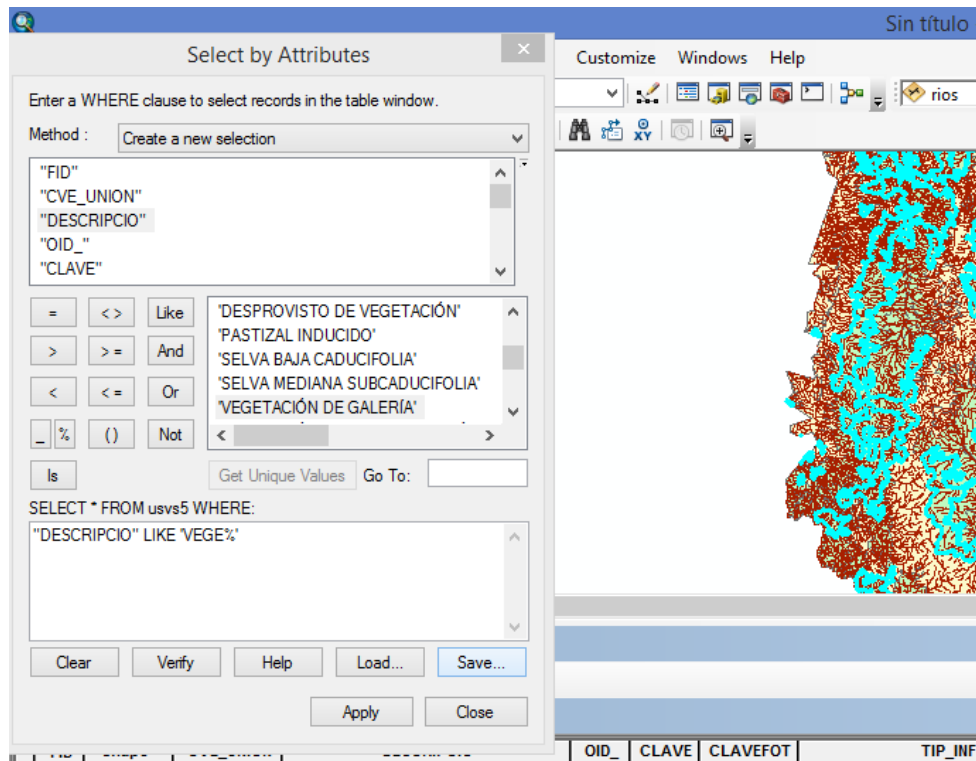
Sin título

Select by Attributes

Customize Windows Help

rios

Enter a WHERE clause to select records in the table window.

Method : Create a new selection

"FID"
"CVE_UNION"
"DESCRIPCIO"
"OID_"
"CLAVE"

= <> Like
> >= And
< <= Or
_ % () Not
Is

'DESPROVISTO DE VEGETACIÓN'
'PASTIZAL INDUCIDO'
'SELVA BAJA CADUCIFOLIA'
'SELVA MEDIANA SUBCADUCIFOLIA'
'VEGETACIÓN DE GALERÍA'

Get Unique Values Go To:

SELECT * FROM usvs5 WHERE:

"DESCRIPCIO" LIKE 'VEGE%'

Clear Verify Help Load... Save...

Apply Close

| OID_ | CLAVE | CLAVEFOT | TIP_INF |